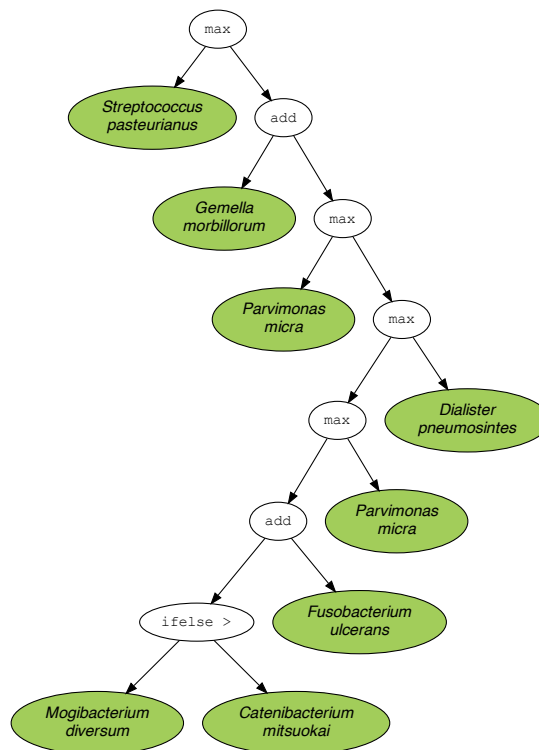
max

Streptococcus pasteurianus

add

Gemella morbillorum

max

Parvimonas micra

max

max

Dialister pneumosintes

add

Parvimonas micra

ifelse >

Fusobacterium ulcerans

Mogibacterium diversum

Catenibacterium mitsuokai